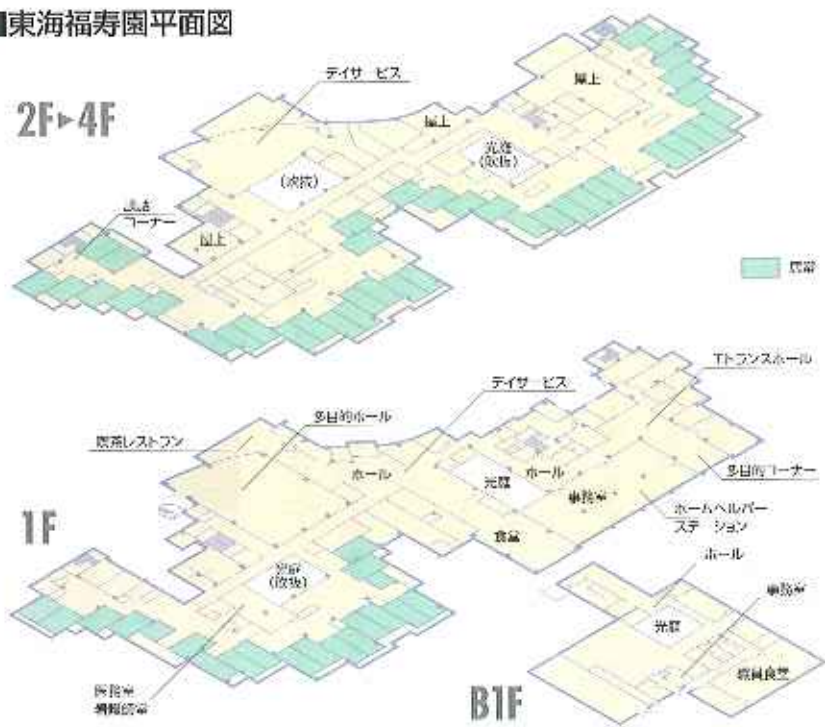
東海福寿園平面図

2F▸4F

デイサービス

屋上

屋上

光庭（吹抜）

（吹抜）

休憩コーナー

屋上

居室

1F

デイサービス

エントランスホール

多目的ホール

喫茶レストラン

ホール

ホール

光庭

事務室

多目的コーナー

ホームヘルパーステーション

食堂

光庭（吹抜）

医務室 機能訓練室

B1F

ホール

事務室

光庭

職員食堂